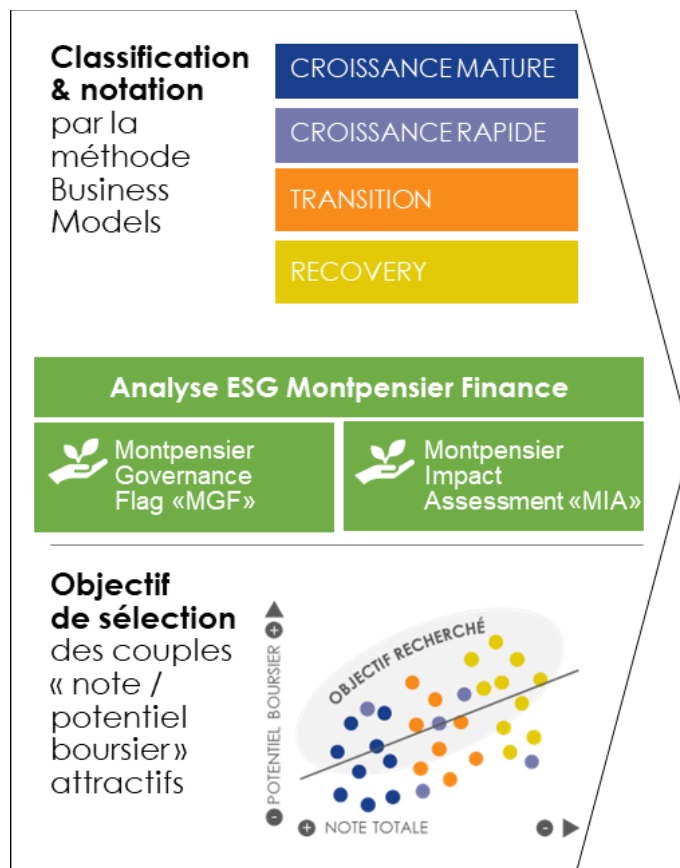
Classification & notation par la méthode Business Models

CROISSANCE MATURE

CROISSANCE RAPIDE

TRANSITION

RECOVERY

Analyse ESG Montpensier Finance

Montpensier Governance Flag «MGF»

Montpensier Impact Assessment «MIA»

Objectif de sélection des couples « note / potentiel boursier» attractifs

OBJECTIF RECHERCHÉ

POTENTIEL BOURSIER

NOTE TOTALE